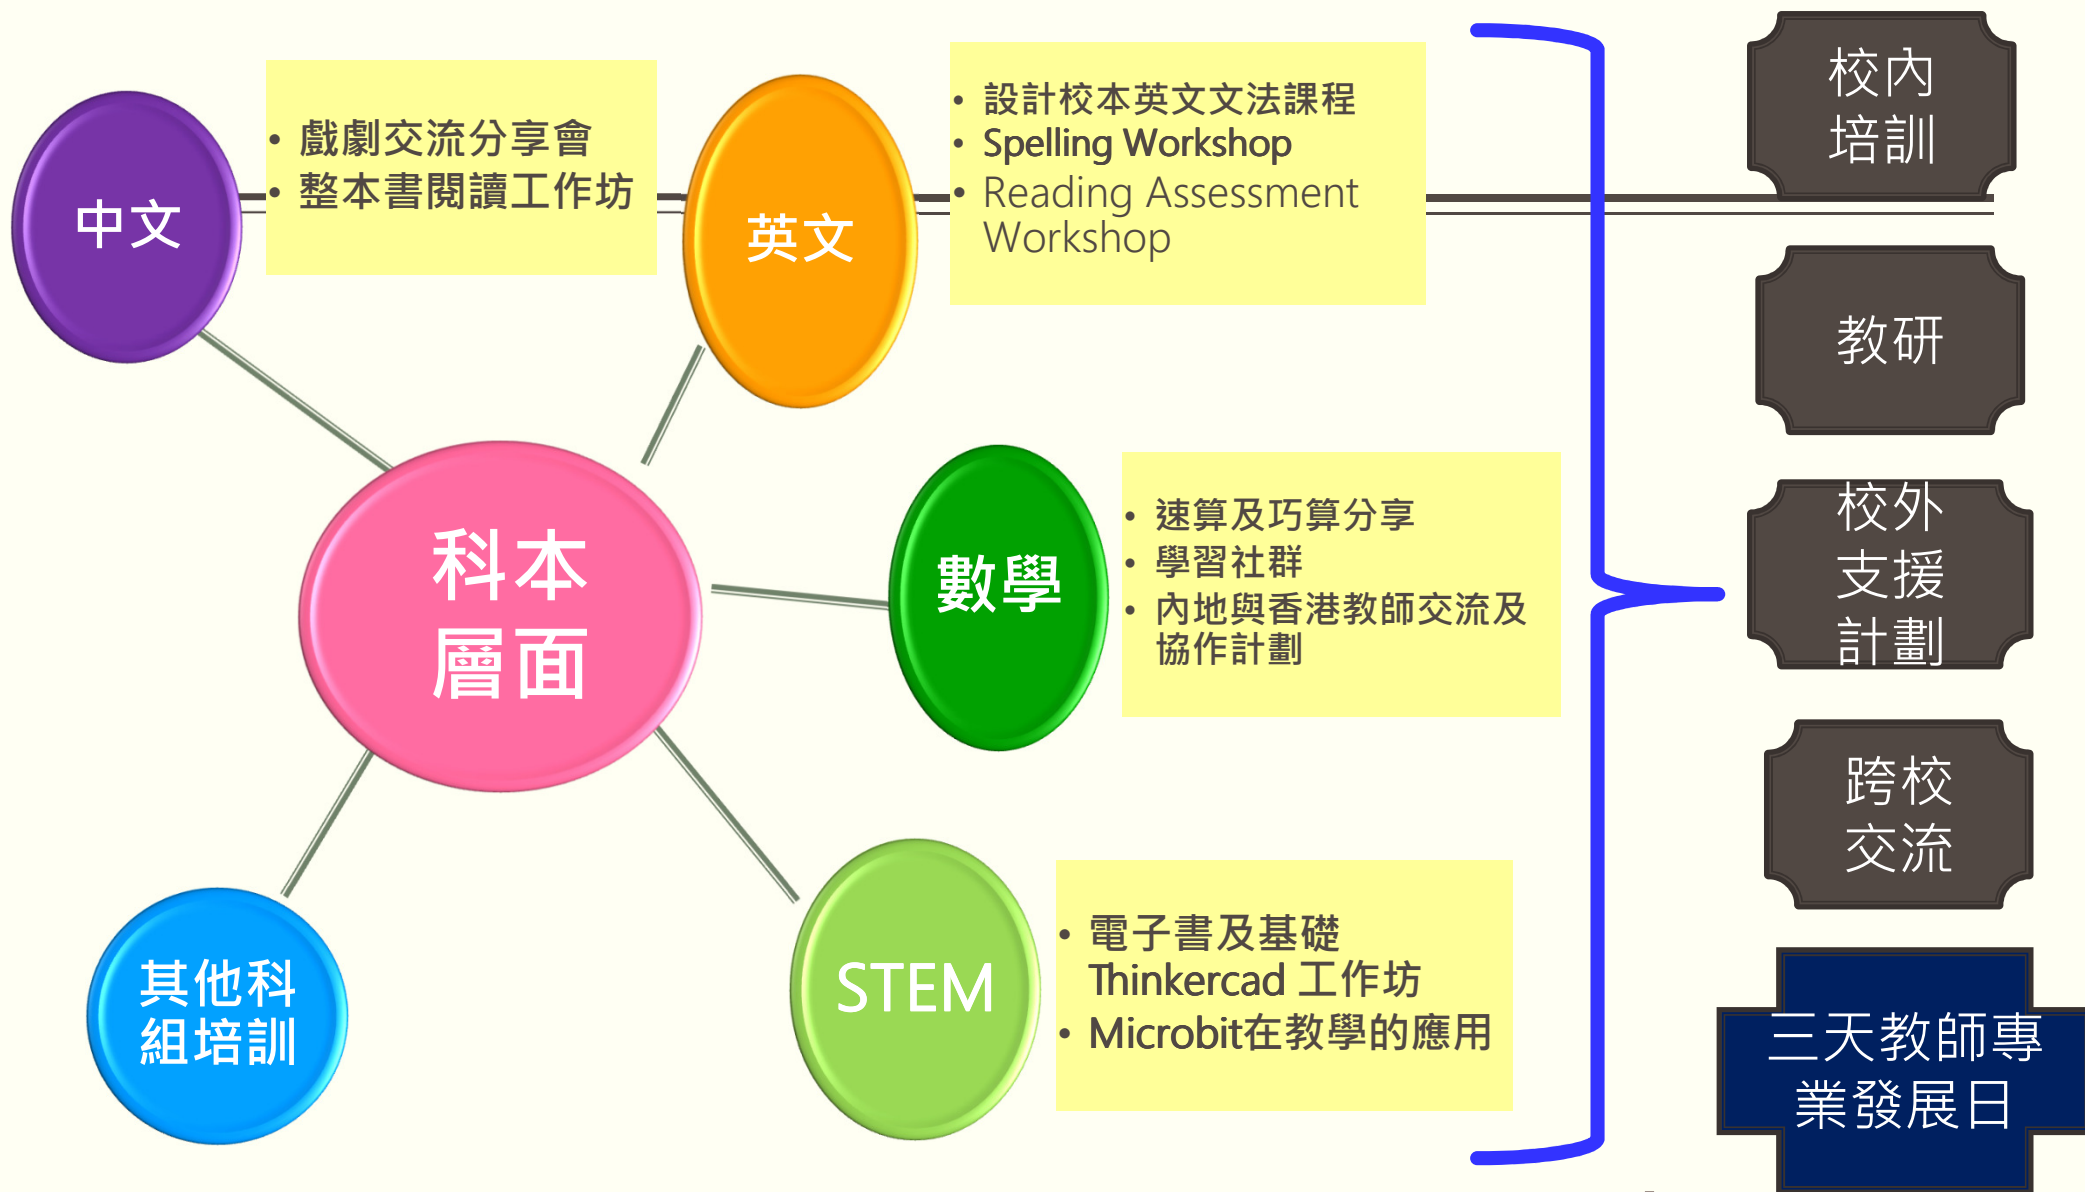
中文

• 戲劇交流分享會
• 整本書閱讀工作坊

英文

• 設計校本英文文法課程
• Spelling Workshop
• Reading Assessment Workshop

科本層面

數學

• 速算及巧算分享
• 學習社群
• 內地與香港教師交流及協作計劃

其他科組培訓

STEM

• 電子書及基礎 Thinkercad 工作坊
• Microbit在教學的應用

校內培訓

教研

校外支援計劃

跨校交流

三天教師專業發展日